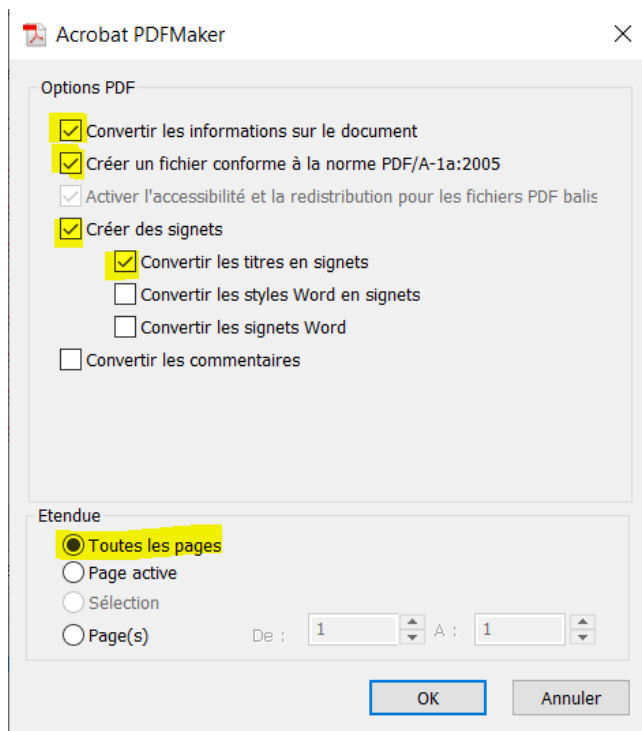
Acrobat PDFMaker

Options PDF

Convertir les informations sur le document

Créer un fichier conforme à la norme PDF/A-1a:2005

Activer l'accessibilité et la redistribution pour les fichiers PDF balis

Créer des signets

Convertir les titres en signets

Convertir les styles Word en signets

Convertir les signets Word

Convertir les commentaires

Etendue

Toutes les pages

Page active

Sélection

Page(s)

De : 1

A : 1

OK

Annuler